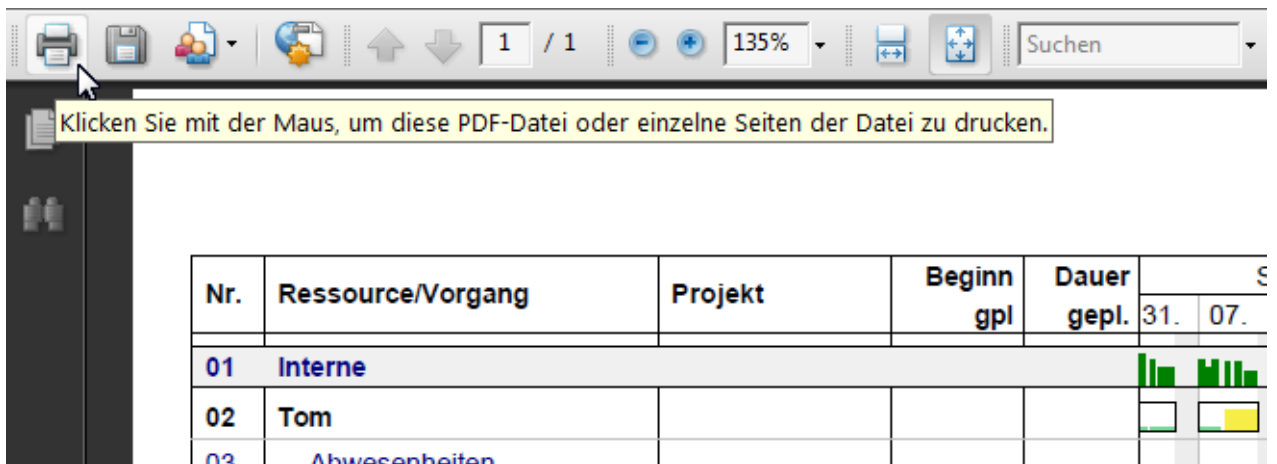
1 / 1

135%

Suchen

Klicken Sie mit der Maus, um diese PDF-Datei oder einzelne Seiten der Datei zu drucken.

| Nr. | Ressource/Vorgang | Projekt | Beginn gpl | Dauer gepl. | S 31. | 07. |
|---|---|---|---|---|---|---|
| 01 | Interne | | | | | |
| 02 | Tom | | | | | |
| 03 | Abwesenheiten | | | | | |